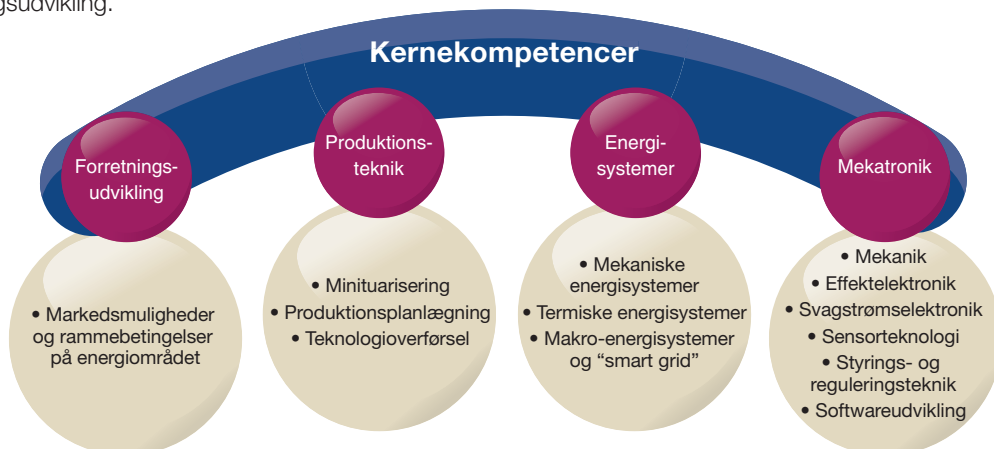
gsudvikling.

Kernekompetencer

Forretnings-udvikling

Produktions-teknik

Energi-systemer

Mekatronik

• Markedsmuligheder og rammebetingelser på energiområdet

• Minituarisering
• Produktionsplanlægning
• Teknologioverførsel

• Mekaniske energisystemer
• Termiske energisystemer
• Makro-energisystemer og "smart grid"

• Mekanik
• Effektelektronik
• Svagstrømselektronik
• Sensorteknologi
• Styrings- og reguleringsteknik
• Softwareudvikling